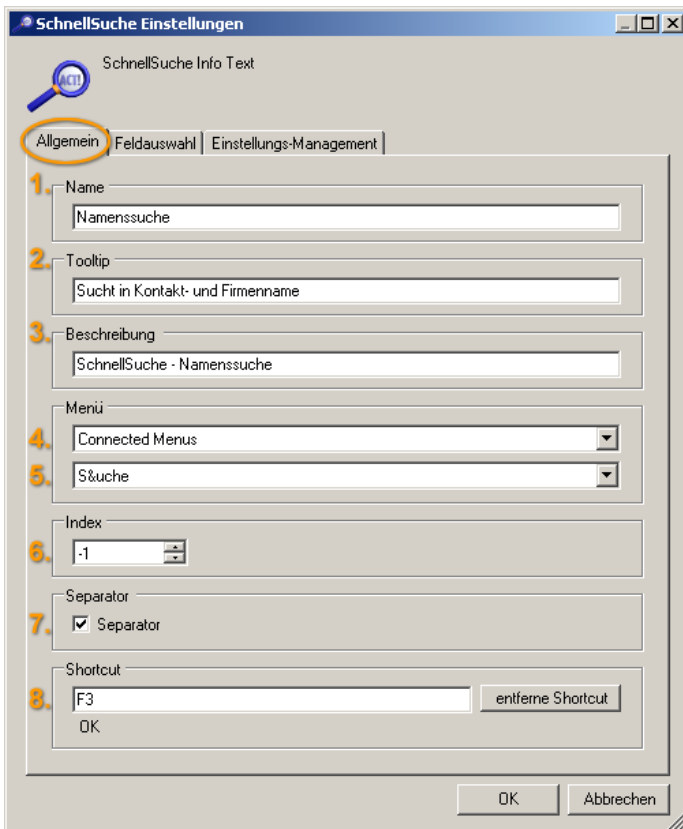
SchnellSuche Einstellungen

ACT!

SchnellSuche Info Text

Allgemein | Feldauswahl | Einstellungs-Management

1. Name
Namenssuche

2. Tooltip
Sucht in Kontakt- und Firmenname

3. Beschreibung
SchnellSuche - Namenssuche

Menü
4. Connected Menus
5. S&uche

Index
6. -1

Separator
7. ☑ Separator

Shortcut
8. F3
entferne Shortcut
OK

OK
Abbrechen